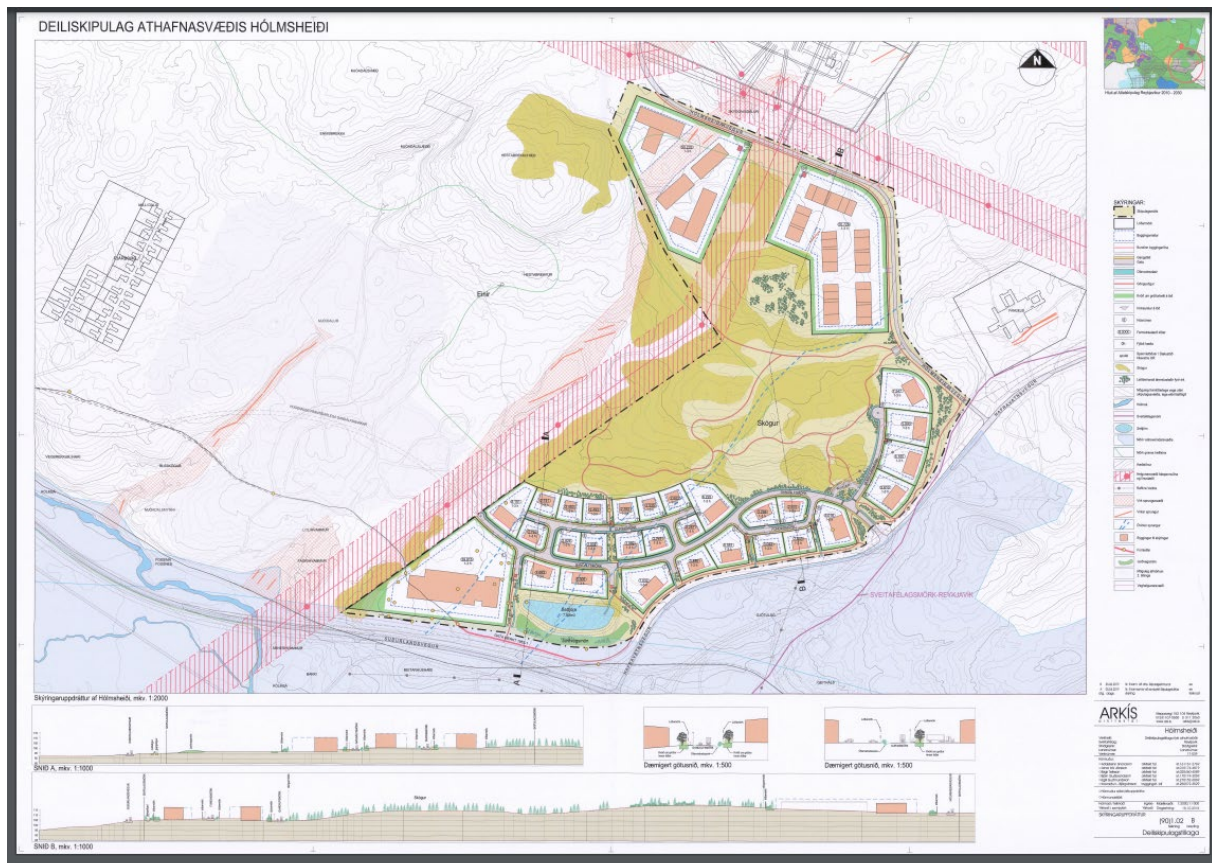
DEILISKIPULAG ATHAFNASVÆÐIS HÓLMSHEIÐI

N

Emir

Skógur

Sveitafélagsmörk-Reykjavík

SUÐURLANDSVEGUR

SKÝRINGAR:

Skýringaruppdráttur af Hólmsheiði, mkv. 1:2000

SNIÐ A, mkv. 1:1000

Dæmigert götusnið, mkv. 1:500

Dæmigert götusnið, mkv. 1:500

Skógur

SNIÐ B, mkv. 1:1000

ARKÍS

Hólmsheiði

Deiliskipulagstillaga